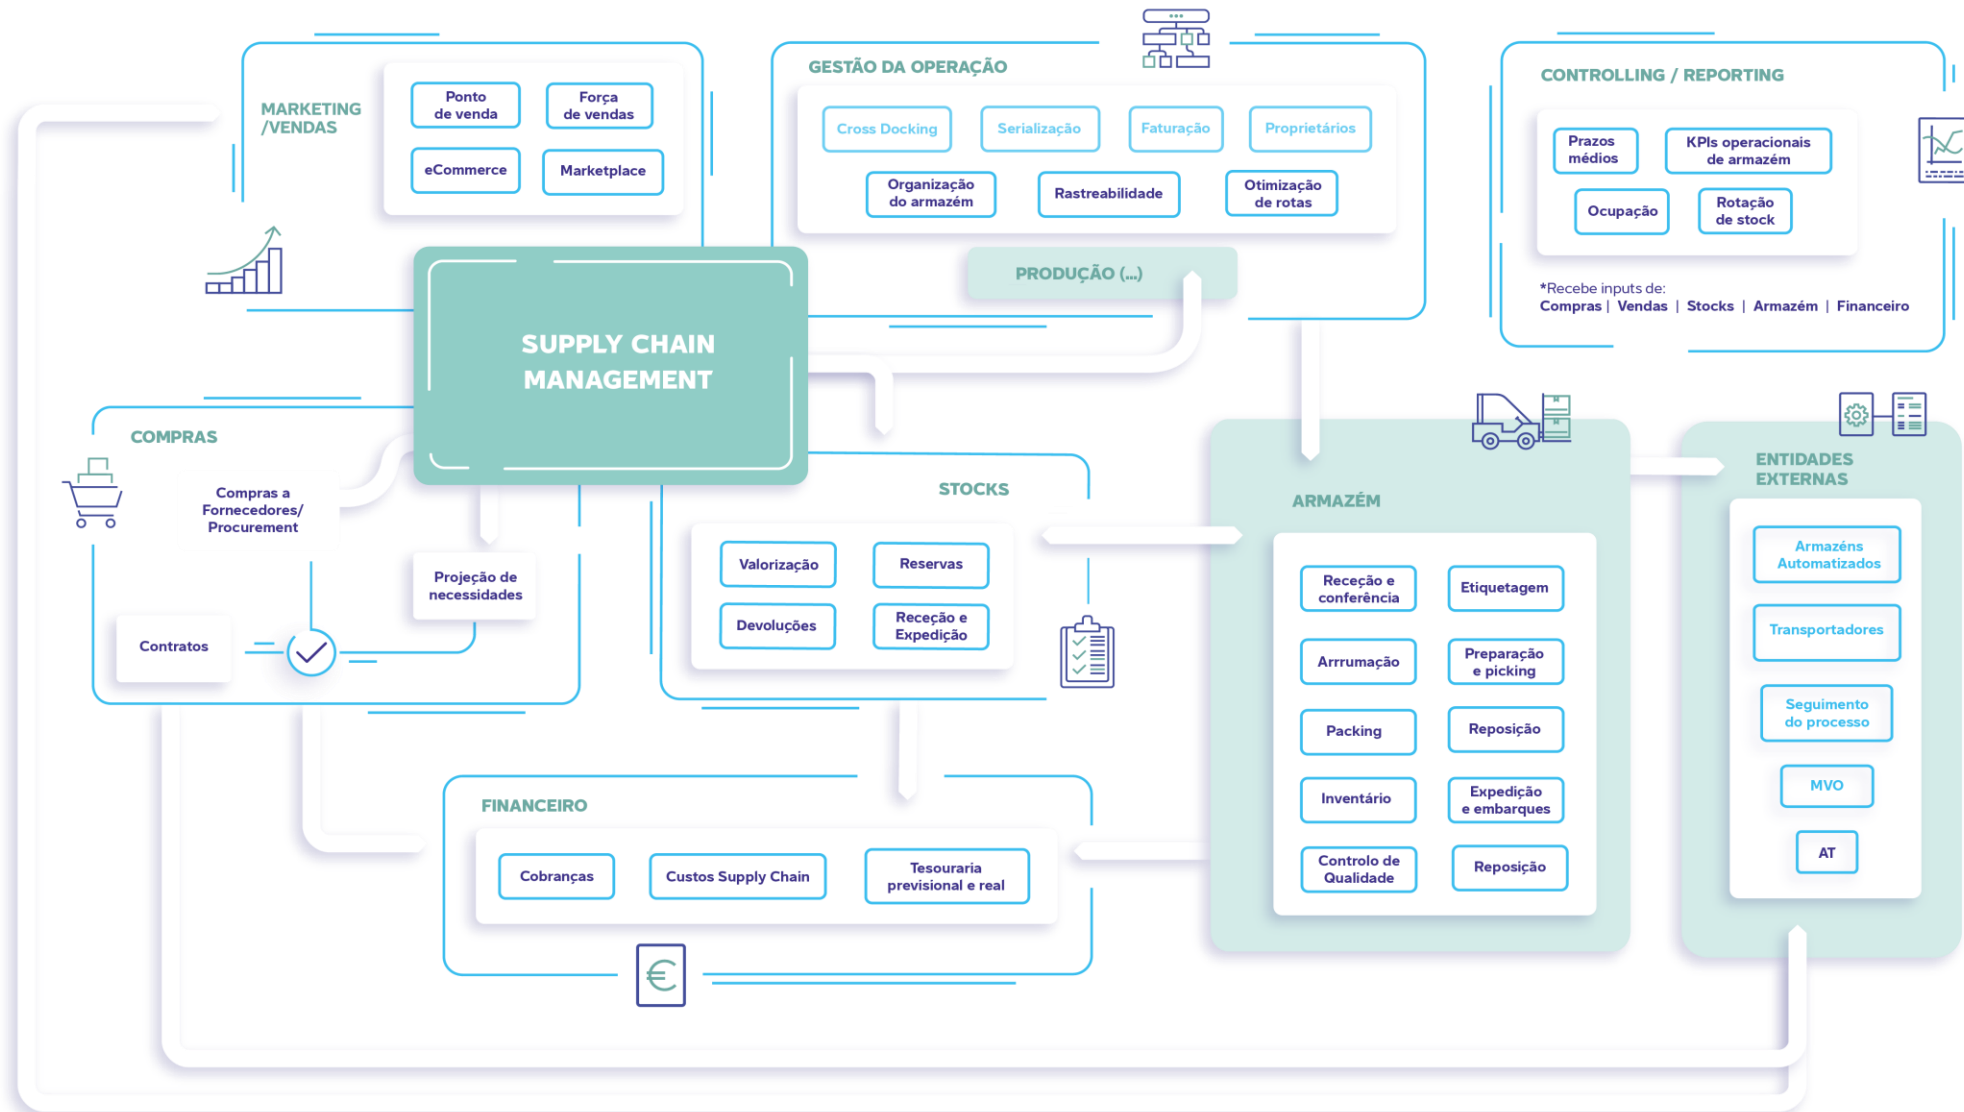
MARKETING /VENDAS

Ponto de venda

Força de vendas

eCommerce

Marketplace

GESTÃO DA OPERAÇÃO

Cross Docking

Serialização

Faturação

Proprietários

Organização do armazém

Rastreabilidade

Otimização de rotas

PRODUÇÃO (...)

CONTROLLING / REPORTING

Prazos médios

KPIs operacionais de armazém

Ocupação

Rotação de stock

*Recebe inputs de:
Compras | Vendas | Stocks | Armazém | Financeiro

SUPPLY CHAIN MANAGEMENT

COMPRAS

Compras a Fornecedores/ Procurement

Projeção de necessidades

Contratos

STOCKS

Valorização

Reservas

Devoluções

Receção e Expedição

ARMAZÉM

Receção e conferência

Etiquetagem

Arrumação

Preparação e picking

Packing

Reposição

Inventário

Expedição e embarques

Controlo de Qualidade

Reposição

ENTIDADES EXTERNAS

Armazéns Automatizados

Transportadores

Seguimento do processo

MVO

AT

FINANCEIRO

Cobranças

Custos Supply Chain

Tesouraria previsional e real